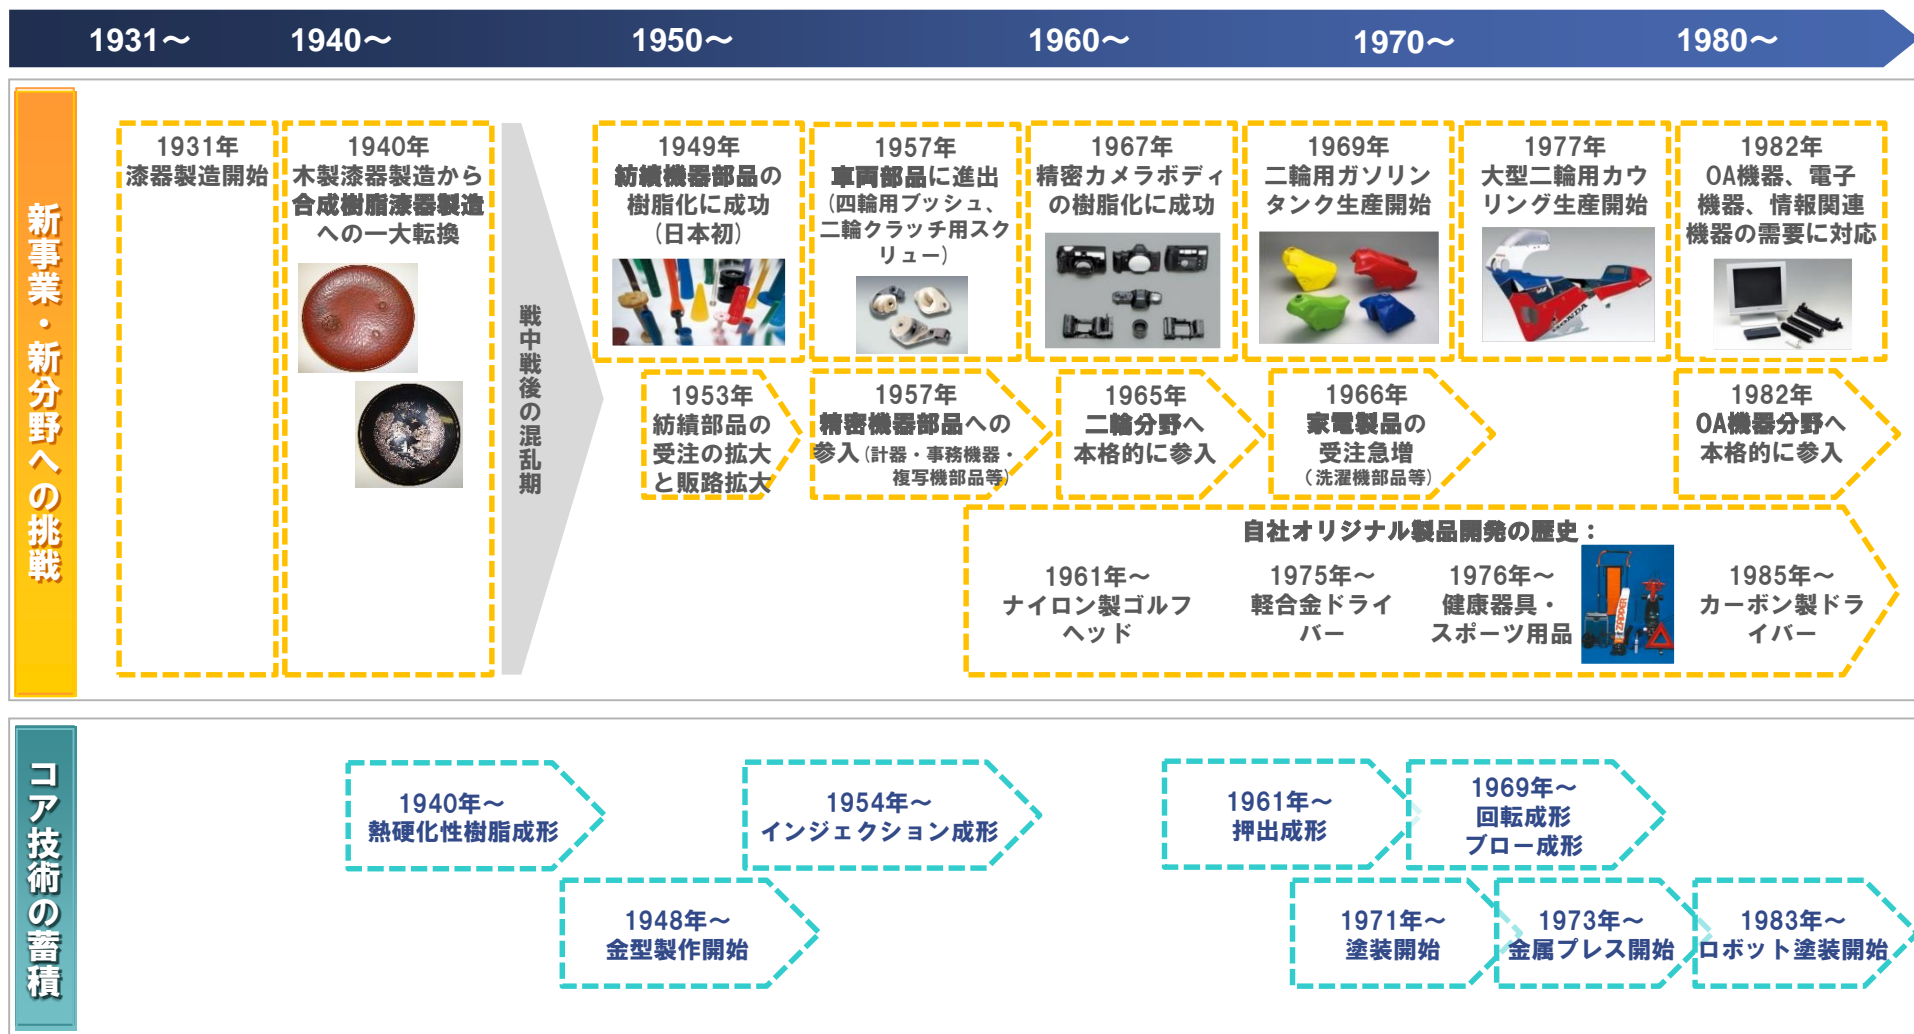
1931〜 1940〜 1950〜 1960〜 1970〜 1980〜

新事業・新分野への挑戦

1931年
漆器製造開始

1940年
木製漆器製造から合成樹脂漆器製造への一大転換

戦中戦後の混乱期

1949年
紡績機器部品の樹脂化に成功（日本初）

1957年
車両部品に進出（四輪用ブッシュ、二輪クラッチ用スクリュー）

1967年
精密カメラボディの樹脂化に成功

1969年
二輪用ガソリンタンク生産開始

1977年
大型二輪用カウリング生産開始

1982年
OA機器、電子機器、情報関連機器の需要に対応

1953年
紡績部品の受注の拡大と販路拡大

1957年
精密機器部品への参入（計器・事務機器・複写機部品等）

1965年
二輪分野へ本格的に参入

1966年
家電製品の受注急増（洗濯機部品等）

1982年
OA機器分野へ本格的に参入

自社オリジナル製品開発の歴史：
1961年〜
ナイロン製ゴルフヘッド
1975年〜
軽合金ドライバー
1976年〜
健康器具・スポーツ用品
1985年〜
カーボン製ドライバー

コア技術の蓄積

1940年〜
熱硬化性樹脂成形

1954年〜
インジェクション成形

1961年〜
押出成形

1969年〜
回転成形
ブロー成形

1948年〜
金型製作開始

1971年〜
塗装開始

1973年〜
金属プレス開始

1983年〜
ロボット塗装開始